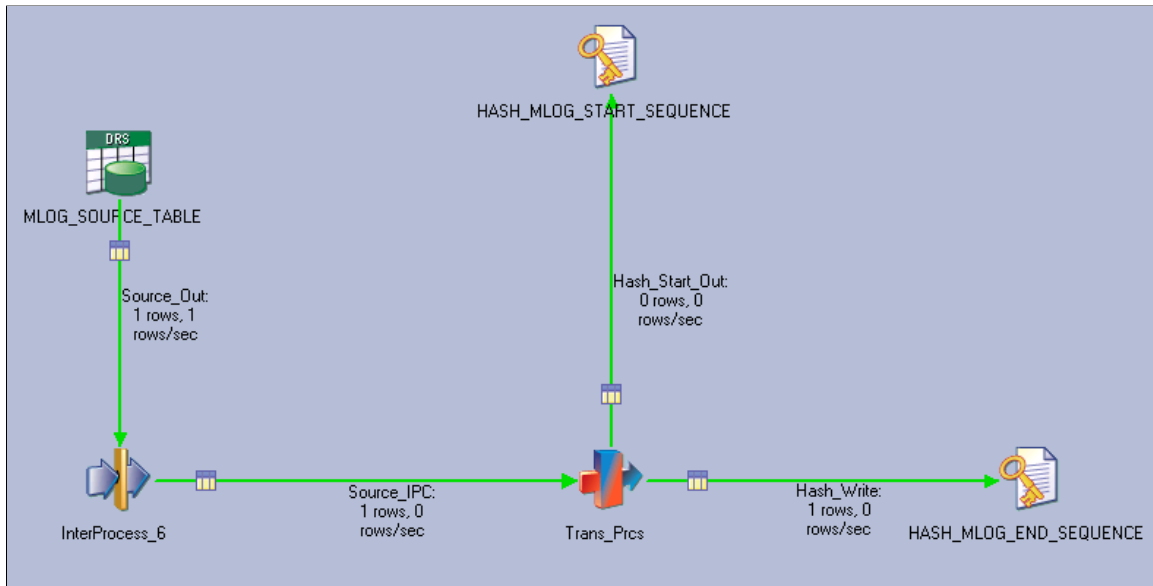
HASH_MLOG_START_SEQUENCE

DRS

MLOG_SOURCE_TABLE

Source_Out:
1 rows, 1
rows/sec

Hash_Start_Out:
0 rows, 0
rows/sec

InterProcess_6

Source_IPC:
1 rows, 0
rows/sec

Trans_Prcs

Hash_Write:
1 rows, 0
rows/sec

HASH_MLOG_END_SEQUENCE